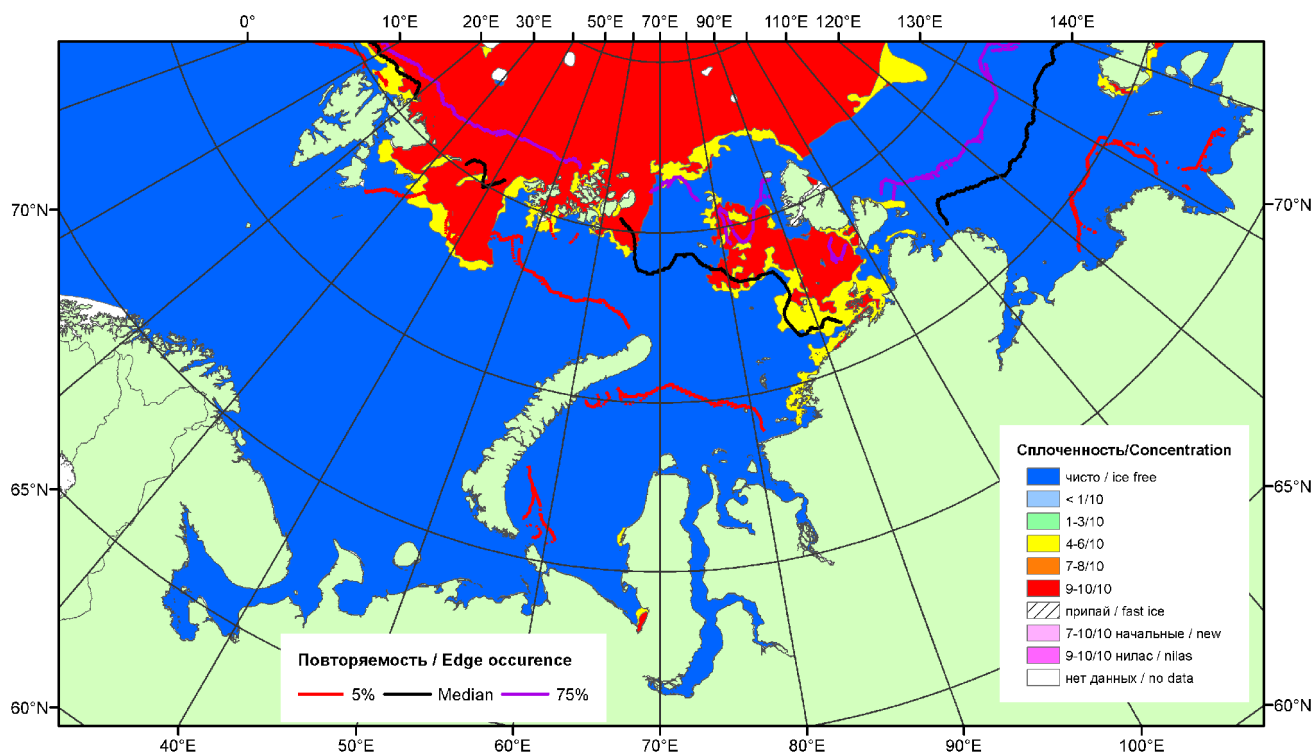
0° 10°E 20°E 30°E 50°E 70°E 90°E 110°E 120°E 130°E 140°E

70°N 70°N

65°N 65°N

60°N 60°N

40°E 50°E 60°E 70°E 80°E 90°E 100°E

Сплоченность/Concentration
чисто / ice free
< 1/10
1-3/10
4-6/10
7-8/10
9-10/10
припай / fast ice
7-10/10 начальные / new
9-10/10 нилас / nilas
нет данных / no data

Повторяемость / Edge occurence
5% Median 75%